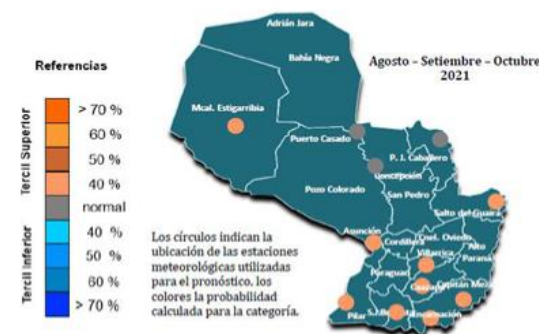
Referencias

Tercil Superior
> 70 %
60 %
50 %
40 %
normal
Tercil Inferior
40 %
50 %
60 %
> 70 %

Agosto - Setiembre - Octubre
2021

Adrián Jara
Bahía Negra
Mcal. Estigarribia
Puerto Casado
P. J. Caballero
Concepción
Pozo Colorado
San Pedro
Salto del Guairá
Asunción
Cordillera
Cnel. Oviedo
Alto Paraná
Villarrica
Paraguarí
Caazapá
Capitán Meza
Pilar
S.J.B.
Encarnación

Los círculos indican la ubicación de las estaciones meteorológicas utilizadas para el pronóstico, los colores la probabilidad calculada para la categoría.